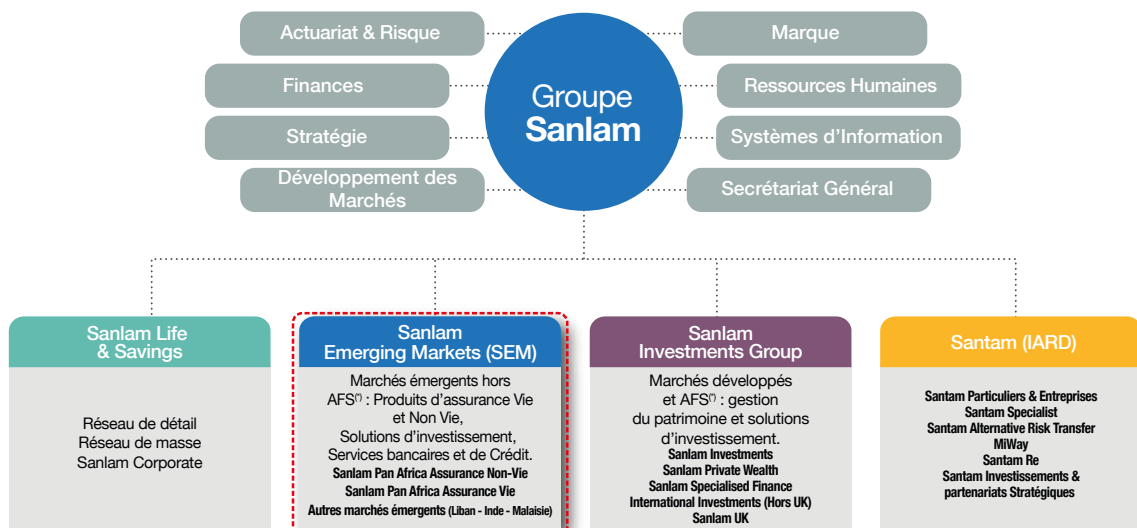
Actuariat & Risque

Finances

Stratégie

Développement des Marchés

Groupe Sanlam

Marque

Ressources Humaines

Systèmes d'Information

Secrétariat Général

Sanlam Life & Savings

Réseau de détail
Réseau de masse
Sanlam Corporate

Sanlam Emerging Markets (SEM)

Marchés émergents hors AFS$^{(*)}$ : Produits d'assurance Vie et Non Vie, Solutions d'investissement, Services bancaires et de Crédit.
Sanlam Pan Africa Assurance Non-Vie
Sanlam Pan Africa Assurance Vie
Autres marchés émergents (Liban - Inde - Malaisie)

Sanlam Investments Group

Marchés développés et AFS$^{(*)}$ : gestion du patrimoine et solutions d'investissement.
Sanlam Investments
Sanlam Private Wealth
Sanlam Specialised Finance
International Investments (Hors UK)
Sanlam UK

Santam (IARD)

Santam Particuliers & Entreprises
Santam Specialist
Santam Alternative Risk Transfer
MiWay
Santam Re
Santam Investissements & partenariats Stratégiques